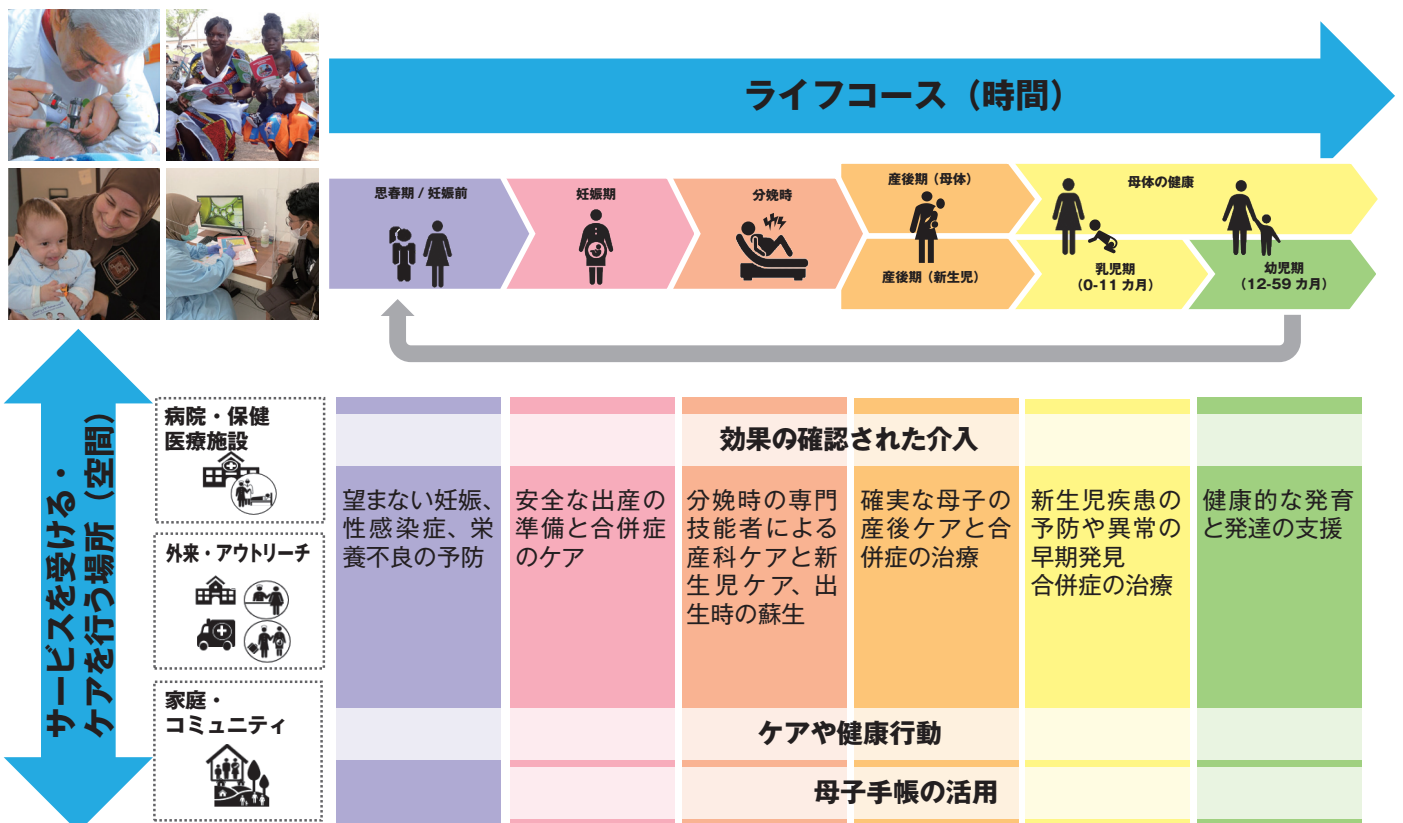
ライフコース（時間）

思春期 / 妊娠前

妊娠期

分娩時

産後期（母体）

産後期（新生児）

母体の健康

乳児期
（0-11 カ月）

幼児期
（12-59 カ月）

サービスを受ける・ケアを行う場所（空間）

病院・保健医療施設

外来・アウトリーチ

家庭・コミュニティ

効果の確認された介入

望まない妊娠、性感染症、栄養不良の予防

安全な出産の準備と合併症のケア

分娩時の専門技能者による産科ケアと新生児ケア、出生時の蘇生

確実な母子の産後ケアと合併症の治療

新生児疾患の予防や異常の早期発見
合併症の治療

健康的な発育と発達の支援

ケアや健康行動

母子手帳の活用